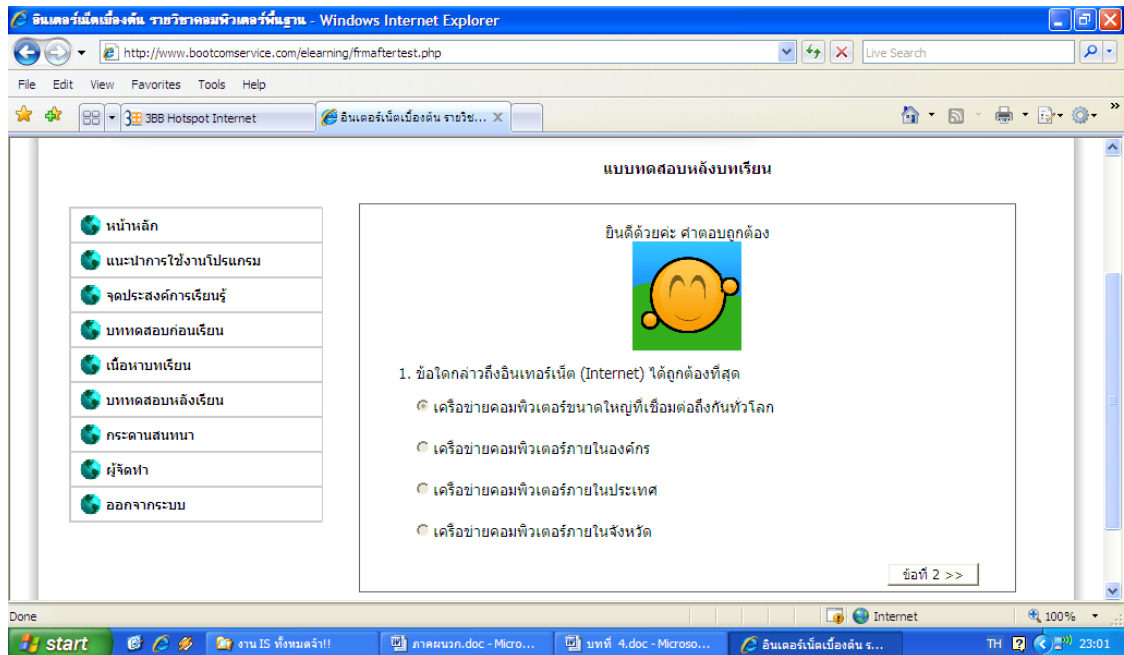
อินเตอร์เน็ตเบื้องต้น รายวิชาคอมพิวเตอร์พื้นฐาน - Windows Internet Explorer

http://www.bootcomservice.com/elearning/frmaftertest.php

Live Search

File Edit View Favorites Tools Help

3BB Hotspot Internet

อินเตอร์เน็ตเบื้องต้น รายวิช...

แบบทดสอบหลังบทเรียน

หน้าหลัก
แนะนำการใช้งานโปรแกรม
จุดประสงค์การเรียนรู้
บททดสอบก่อนเรียน
เนื้อหาบทเรียน
บททดสอบหลังเรียน
กระดานสนทนา
ผู้จัดทำ
ออกจากระบบ

ยินดีด้วยค่ะ คำตอบถูกต้อง

1. ข้อใดกล่าวถึงอินเทอร์เน็ต (Internet) ได้ถูกต้องที่สุด

เครือข่ายคอมพิวเตอร์ขนาดใหญ่ที่เชื่อมต่อถึงกันทั่วโลก

เครือข่ายคอมพิวเตอร์ภายในองค์กร

เครือข่ายคอมพิวเตอร์ภายในประเทศ

เครือข่ายคอมพิวเตอร์ภายในจังหวัด

ข้อที่ 2 >>

Done

Internet

100%

start

งาน IS ทั้งหมดจ้า!!

ภาคผนวก.doc - Micro...

บทที่ 4.doc - Microso...

อินเตอร์เน็ตเบื้องต้น ร...

TH

23:01